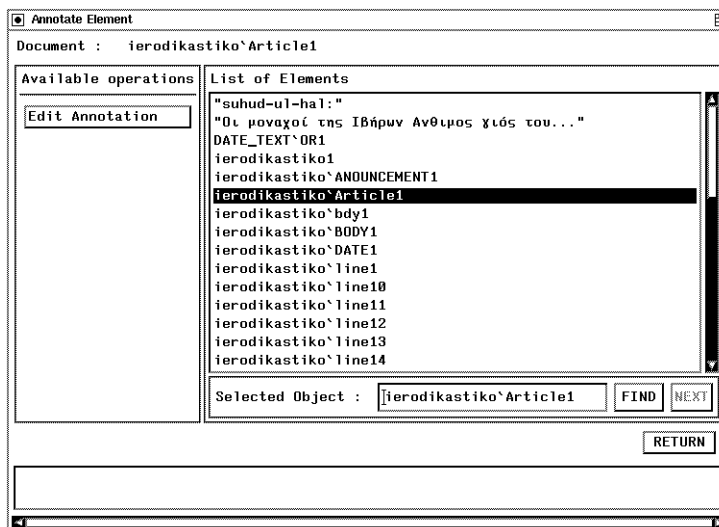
Annotate Element

Document : ierodikastiko`Article1

Available operations

Edit Annotation

List of Elements

"suhud-ul-hal:"
"Οι μοναχοί της Ιβήρων Ανθιμος γιός του..."
DATE_TEXT`OR1
ierodikastiko1
ierodikastiko`ANOUNCEMENT1
ierodikastiko`Article1
ierodikastiko`bdy1
ierodikastiko`BODY1
ierodikastiko`DATE1
ierodikastiko`line1
ierodikastiko`line10
ierodikastiko`line11
ierodikastiko`line12
ierodikastiko`line13
ierodikastiko`line14

Selected Object : ierodikastiko`Article1

FIND

NEXT

RETURN